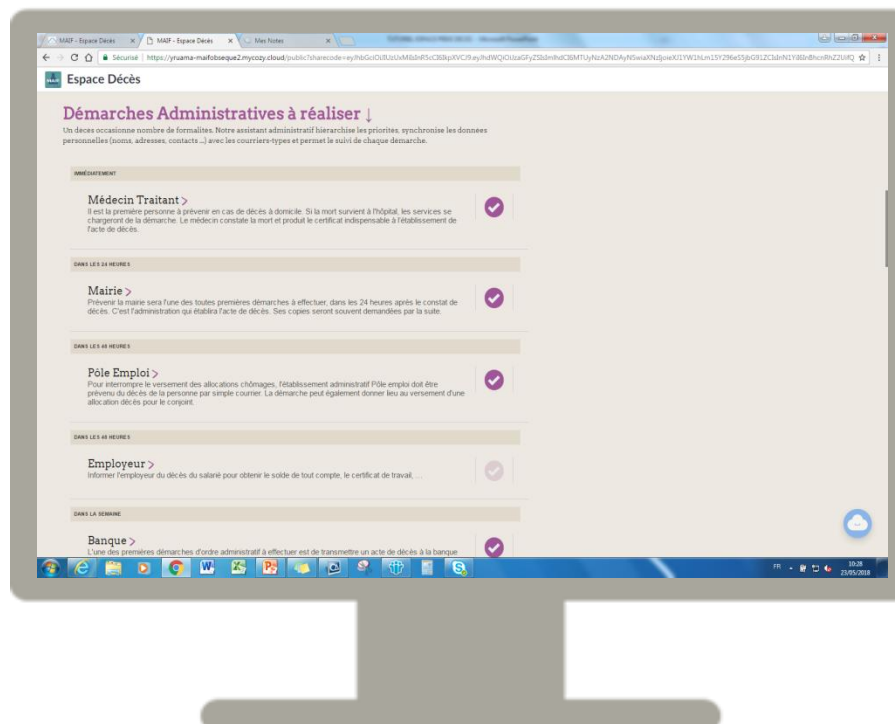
MAIF - Espace Décès
MAIF - Espace Décès
Mes Notes

Sécurisé | https://yruama-maifobseque2.mycozy.cloud/public?sharecode=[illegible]

Espace Décès

Démarches Administratives à réaliser ↓

Un décès occasionne nombre de formalités. Notre assistant administratif hiérarchise les priorités, synchronise les données personnelles (noms, adresses, contacts ...) avec les courriers-types et permet le suivi de chaque démarche.

IMMÉDIATEMENT

Médecin Traitant >
Il est la première personne à prévenir en cas de décès à domicile. Si la mort survient à l'hôpital, les services se chargeront de la démarche. Le médecin constate la mort et produit le certificat indispensable à l'établissement de l'acte de décès.

DANS LES 24 HEURES

Mairie >
Prévenir la mairie sera l'une des toutes premières démarches à effectuer, dans les 24 heures après le constat de décès. C'est l'administration qui établira l'acte de décès. Ses copies seront souvent demandées par la suite.

DANS LES 48 HEURES

Pôle Emploi >
Pour interrompre le versement des allocations chômages, l'établissement administratif Pôle emploi doit être prévenu du décès de la personne par simple courrier. La démarche peut également donner lieu au versement d'une allocation décès pour le conjoint.

DANS LES 48 HEURES

Employeur >
Informer l'employeur du décès du salarié pour obtenir le solde de tout compte, le certificat de travail, ...

DANS LA SEMAINE

Banque >
L'une des premières démarches d'ordre administratif à effectuer est de transmettre un acte de décès à la banque

FR 10:28 23/05/2018